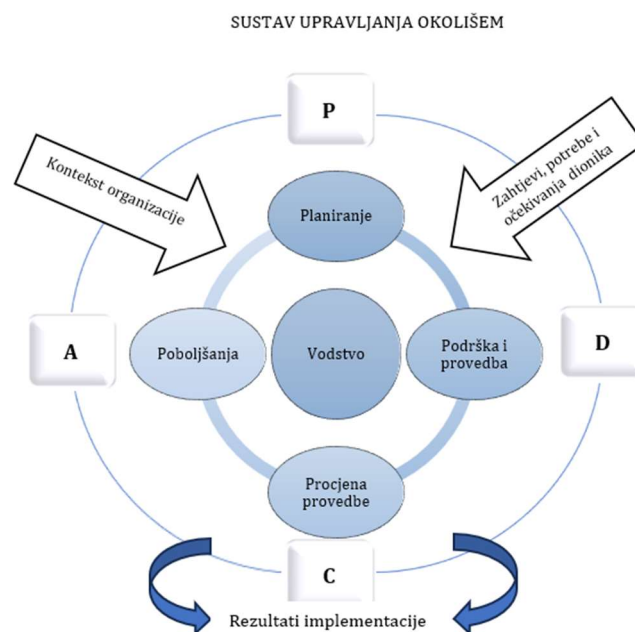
SUSTAV UPRAVLJANJA OKOLIŠEM

P

Kontekst organizacije

Zahtjevi, potrebe i očekivanja dionika

Planiranje

A

Poboljšanja

Vodstvo

Podrška i provedba

D

Procjena provedbe

C

Rezultati implementacije